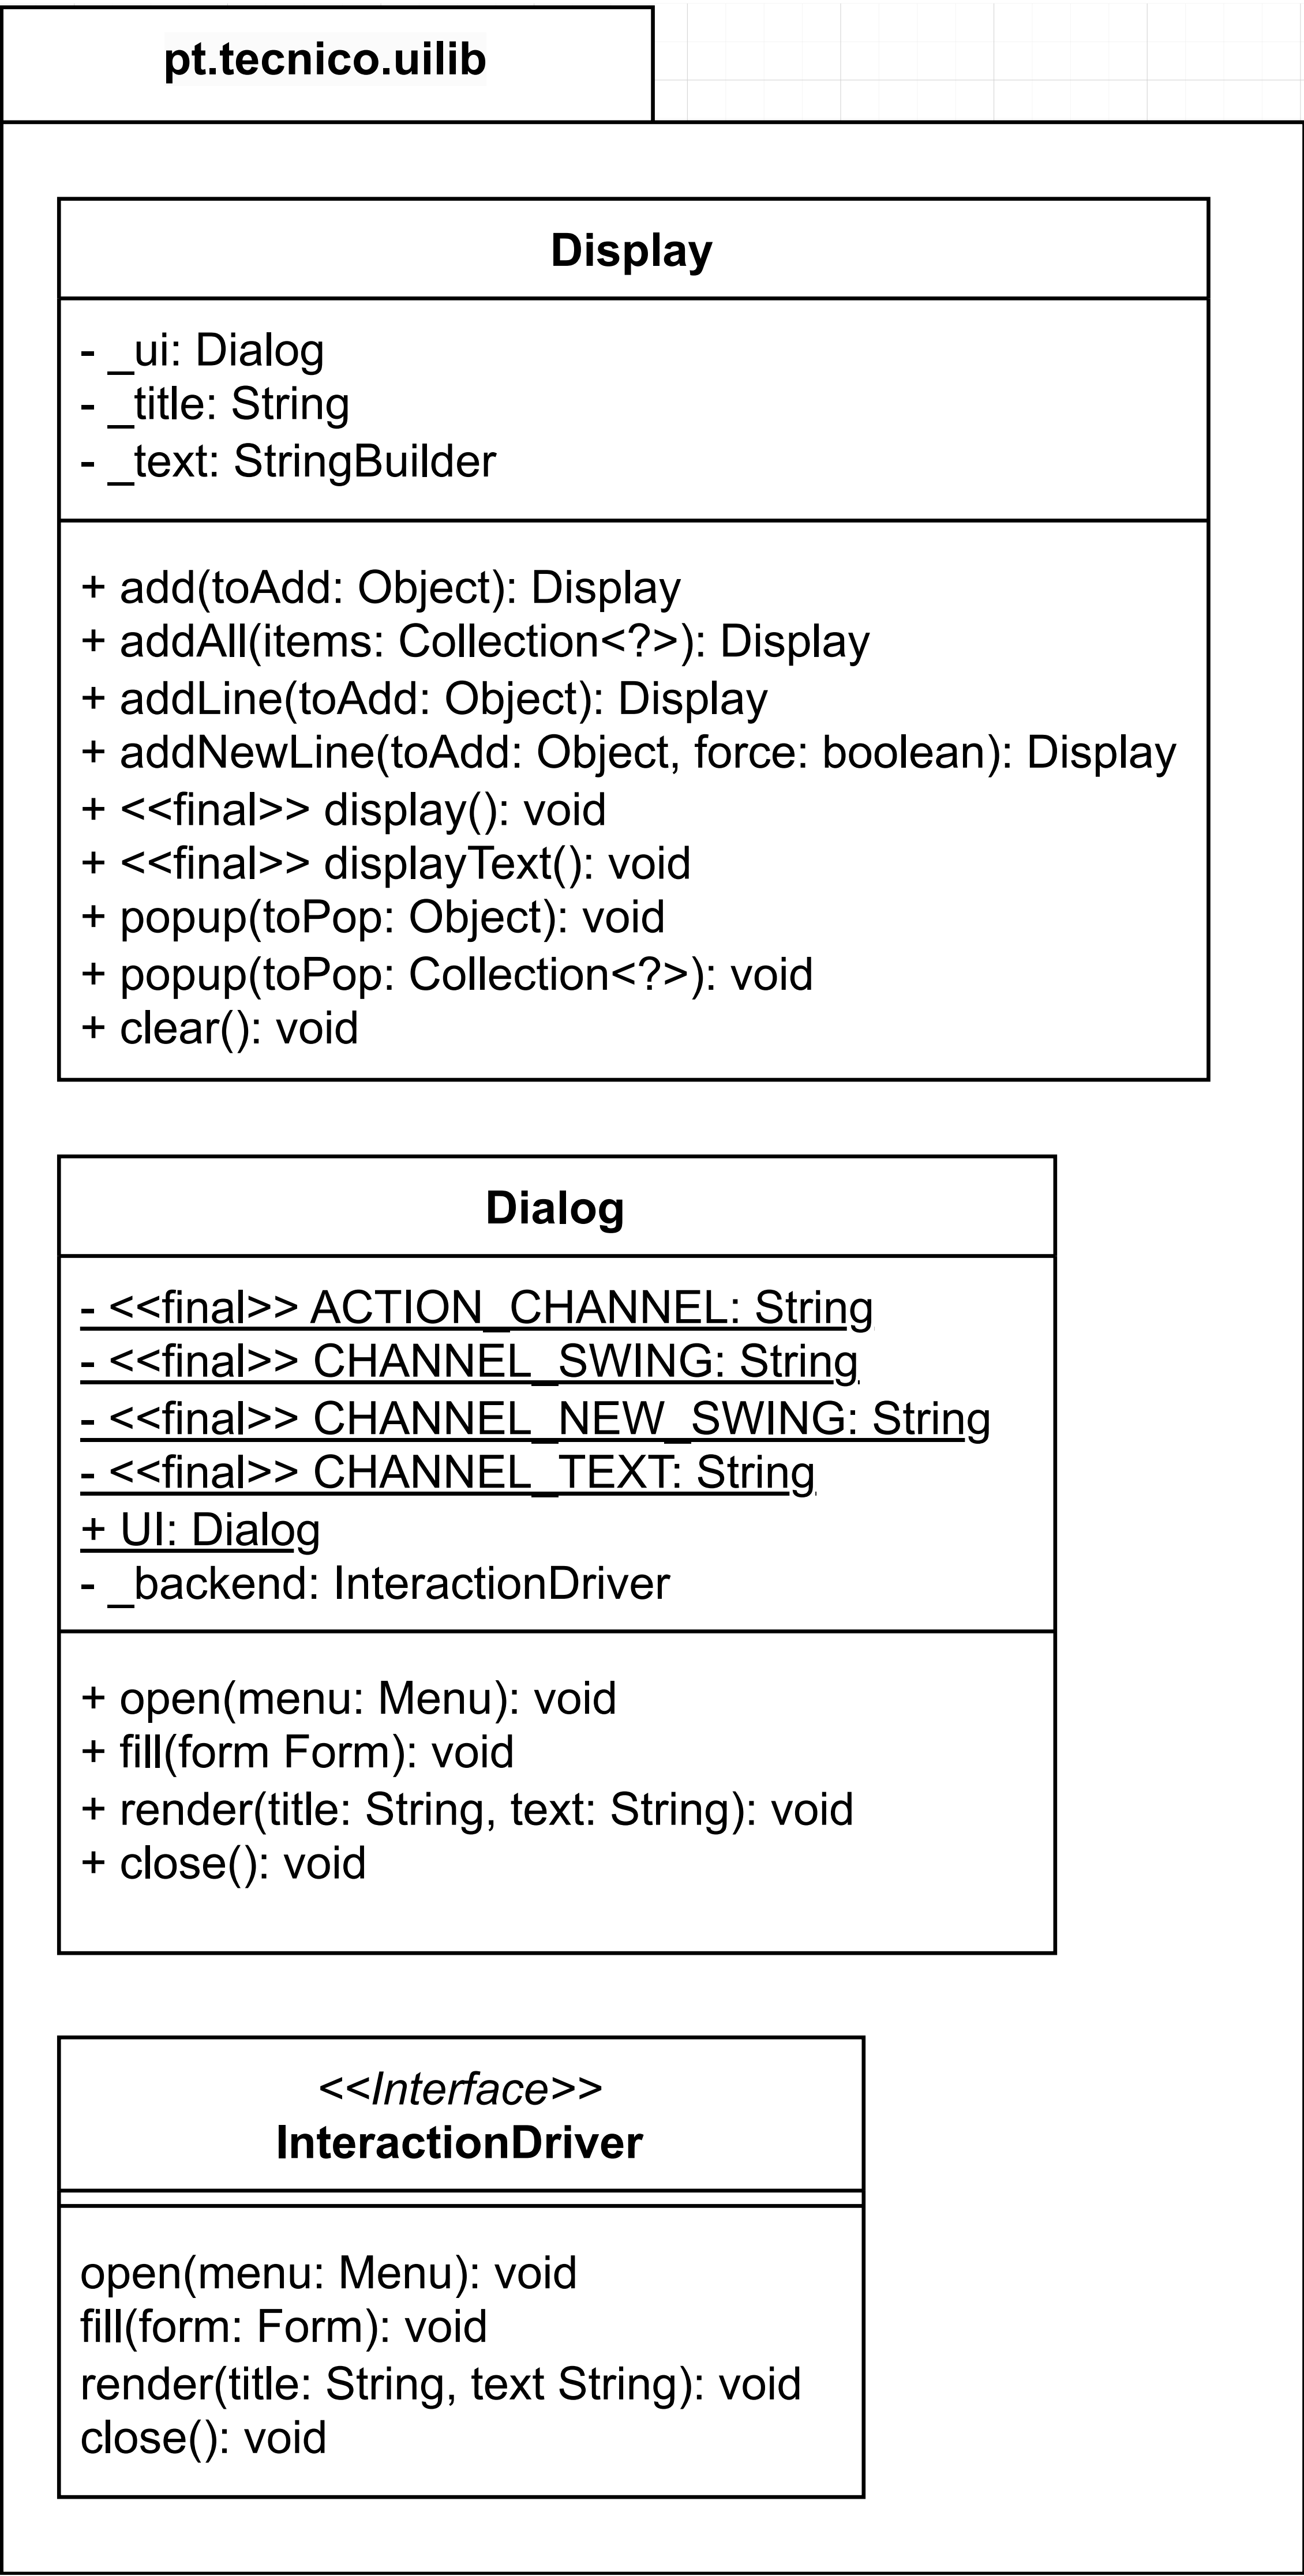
pt.tecnico.uilib

Display

- _ui: Dialog
- _title: String
- _text: StringBuilder

+ add(toAdd: Object): Display
+ addAll(items: Collection<?>): Display
+ addLine(toAdd: Object): Display
+ addNewLine(toAdd: Object, force: boolean): Display
+ <<final>> display(): void
+ <<final>> displayText(): void
+ popup(toPop: Object): void
+ popup(toPop: Collection<?>): void
+ clear(): void

Dialog

- <<final>> ACTION_CHANNEL: String
- <<final>> CHANNEL_SWING: String
- <<final>> CHANNEL_NEW_SWING: String
- <<final>> CHANNEL_TEXT: String
+ UI: Dialog
- _backend: InteractionDriver

+ open(menu: Menu): void
+ fill(form Form): void
+ render(title: String, text: String): void
+ close(): void

<<Interface>>
InteractionDriver

open(menu: Menu): void
fill(form: Form): void
render(title: String, text String): void
close(): void